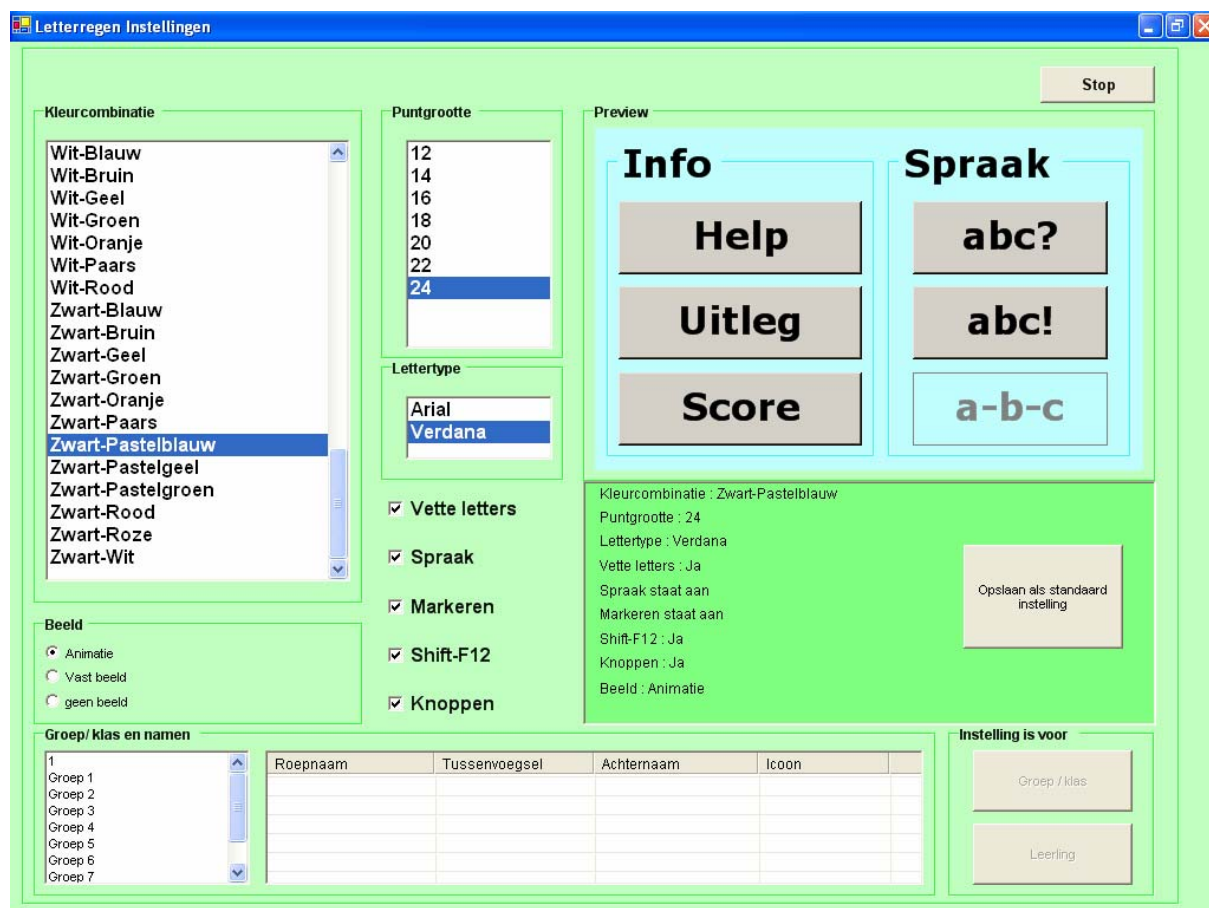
Letterregen Instellingen

Stop

Kleurcombinatie

Wit-Blauw
Wit-Bruin
Wit-Geel
Wit-Groen
Wit-Oranje
Wit-Paars
Wit-Rood
Zwart-Blauw
Zwart-Bruin
Zwart-Geel
Zwart-Groen
Zwart-Oranje
Zwart-Paars
Zwart-Pastelblauw
Zwart-Pastelgeel
Zwart-Pastelgroen
Zwart-Rood
Zwart-Roze
Zwart-Wit

Puntgrootte

12
14
16
18
20
22
24

Lettertype

Arial
Verdana

Vette letters
Spraak
Markeren
Shift-F12
Knoppen

Preview

Info
Help
Uitleg
Score

Spraak
abc?
abc!
a-b-c

Kleurcombinatie : Zwart-Pastelblauw
Puntgrootte : 24
Lettertype : Verdana
Vette letters : Ja
Spraak staat aan
Markeren staat aan
Shift-F12 : Ja
Knoppen : Ja
Beeld : Animatie

Opslaan als standaard instelling

Beeld

Animatie
Vast beeld
geen beeld

Groep/ klas en namen

1
Groep 1
Groep 2
Groep 3
Groep 4
Groep 5
Groep 6
Groep 7

| Roepnaam | Tussenvoegsel | Achternaam | Icoon |
|---|---|---|---|

Instelling is voor

Groep / klas
Leerling